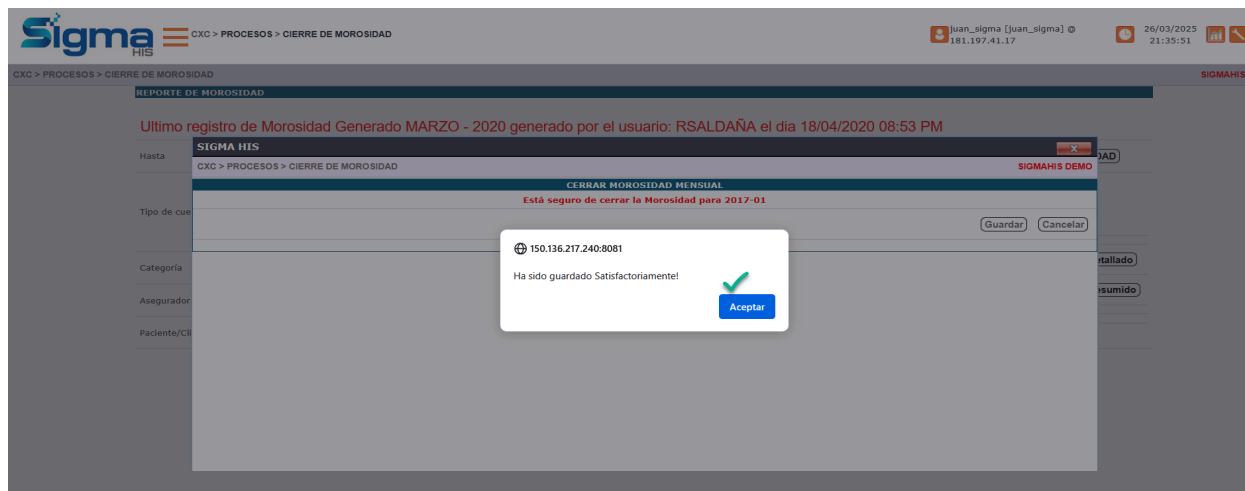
Sigma HIS CXC > PROCESOS > CIERRE DE MOROSIDAD

juan_sigma [juan_sigma] @ 181.197.41.17

26/03/2025 21:35:51

CXC > PROCESOS > CIERRE DE MOROSIDAD

SIGMAHIS

REPORTE DE MOROSIDAD

Ultimo registro de Morosidad Generado MARZO - 2020 generado por el usuario: RSALDAÑA el dia 18/04/2020 08:53 PM

Hasta

Tipo de cue

Categoria

Asegurador

Paciente/Cli

DAD

etallado

esumido

SIGMA HIS

CXC > PROCESOS > CIERRE DE MOROSIDAD

SIGMAHIS DEMO

CERRAR MOROSIDAD MENSUAL

Está seguro de cerrar la Morosidad para 2017-01

Guardar

Cancelar

150.136.217.240:8081

Ha sido guardado Satisfactoriamente!

Aceptar